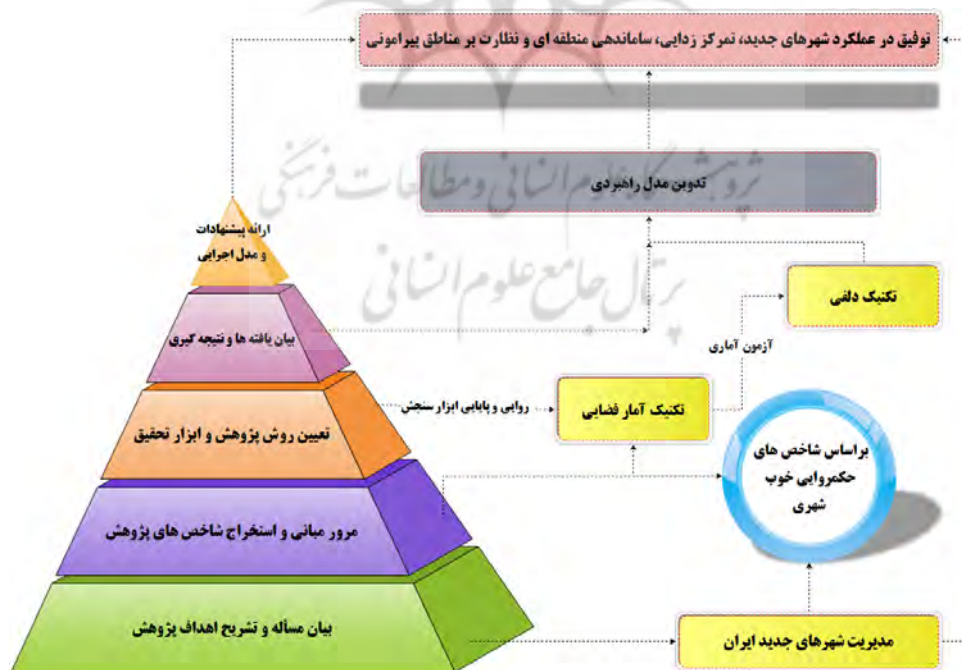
توفیق در عملکرد شهرهای جدید، تمرکز زدایی، ساماندهی منطقه ای و نظارت بر مناطق پیرامونی

تدوین مدل راهبردی

پژوهشگاه علوم انسانی و مطالعات فرهنگی
پرتال جامع علوم انسانی

ارائه پیشنهادات و مدل اجرایی

تکنیک دلفی

بیان یافته ها و نتیجه گیری

آزمون آماری

روایی و پایایی ابزار سنجش

تکنیک آمار فضایی

تعیین روش پژوهش و ابزار تحقیق

براساس شاخص های حکمروایی خوب شهری

مرور مبانی و استخراج شاخص های پژوهش

بیان مسأله و تشریح اهداف پژوهش

مدیریت شهرهای جدید ایران